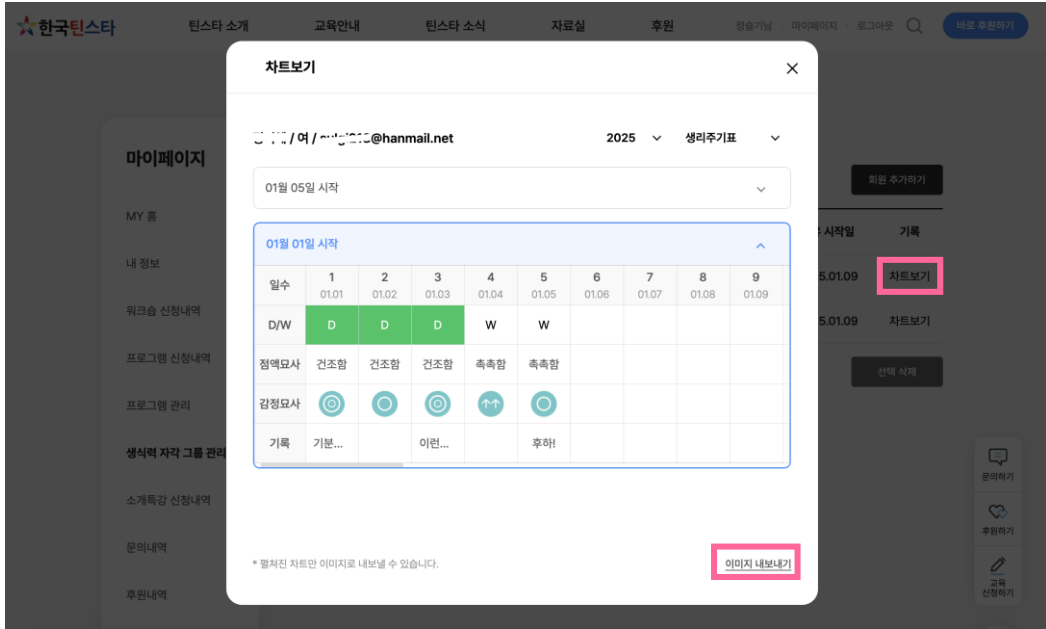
한국틴스타 틴스타 소개 교육안내 틴스타 소식 자료실 후원 정솜기님 | 마이페이지 | 로그아웃 바로 후원하기

마이페이지

MY 홈

내 정보

워크숍 신청내역

프로그램 신청내역

프로그램 관리

생식력 자각 그룹 관리

소개특강 신청내역

문의내역

후원내역

회원 추가하기

시작일 기록

5.01.09 차트보기

5.01.09 차트보기

선택 삭제

문의하기

후원하기

교육 신청하기

차트보기

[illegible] / 여 / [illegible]@hanmail.net 2025 생리주기표

01월 05일 시작

01월 01일 시작

| 일수 | 1 01.01 | 2 01.02 | 3 01.03 | 4 01.04 | 5 01.05 | 6 01.06 | 7 01.07 | 8 01.08 | 9 01.09 |
|---|---|---|---|---|---|---|---|---|---|
| D/W | D | D | D | W | W | | | | |
| 점액묘사 | 건조함 | 건조함 | 건조함 | 촉촉함 | 촉촉함 | | | | |
| 감정묘사 | | | | | | | | | |
| 기록 | 기분... | | 이런... | | 후하! | | | | |

* 펼쳐진 차트만 이미지로 내보낼 수 있습니다.

이미지 내보내기